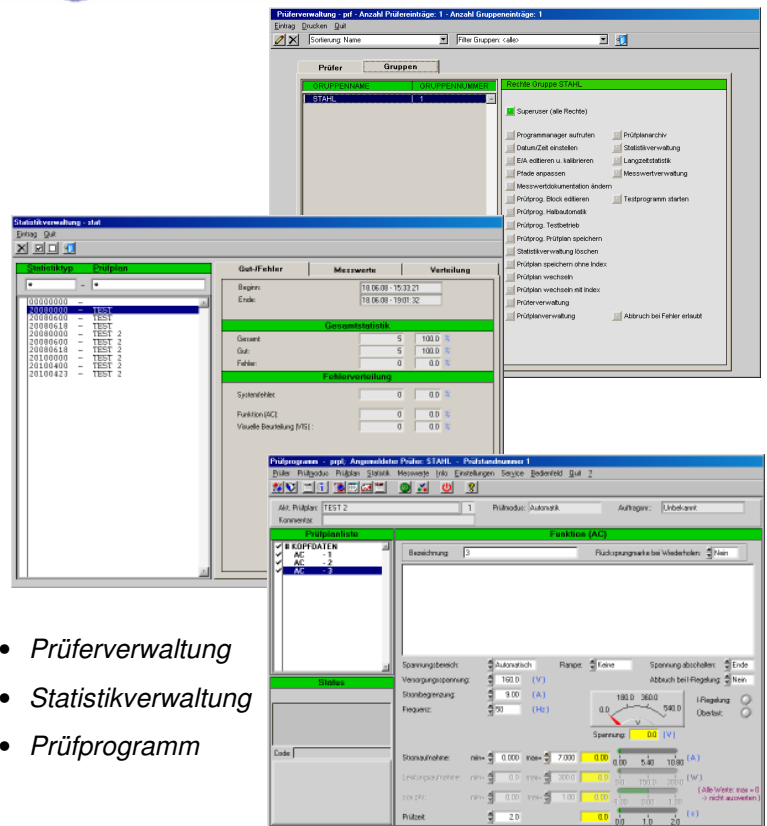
Prüferverwaltung - prf - Anzahl Prüfereinträge: 1 - Anzahl Gruppeneinträge: 1
Eintrag Drucken Quit
Sortierung: Name
Filter Gruppen: <alle>

Prüfer
Gruppen

| GRUPPENNAME | GRUPPENNUMMER |
|---|---|
| STAHL | 1 |

Rechte Gruppe STAHL
Superuser (alle Rechte)
Programmanager aufrufen
Prüfplanarchiv
Datum/Zeit einstellen
Statistikverwaltung
E/A editieren u. kalibrieren
Langzeitstatistik
Pfade anpassen
Messwertverwaltung
Messwertdokumentation ändern
Prüfprog. Block editieren
Testprogramm starten
Prüfprog. Halbautomatik
Prüfprog. Testbetrieb
Prüfprog. Prüfplan speichern
Statistikverwaltung löschen
Prüfplan speichern ohne Index
Prüfplan wechseln
Prüfplan wechseln mit Index
Prüferverwaltung
Prüfplanverwaltung
Abbruch bei Fehler erlaubt

Statistikverwaltung - stat
Eintrag Quit
Statistiktyp Prüfplan
* - *
00000000 -
20080000 - TEST
20080600 - TEST
20080618 - TEST
20080000 - TEST 2
20080600 - TEST 2
20080618 - TEST 2
20100000 - TEST 2
20100400 - TEST 2
20100423 - TEST 2

Gut-/Fehler
Messwerte
Verteilung
Beginn: 18.06.08 - 15:33:21
Ende: 18.06.08 - 19:01:32
Gesamtstatistik
Gesamt: 5 100.0 %
Gut: 5 100.0 %
Fehler: 0 0.0 %
Fehlerverteilung
Systemfehler: 0 0.0 %
Funktion (AC): 0 0.0 %
Visuelle Beurteilung (VIS) : 0 0.0 %

Prüfprogramm - prpl; Angemeldeter Prüfer: STAHL - Prüfstandnummer 1
Prüfer Prüfmodus Prüfplan Statistik Messwerte Info Einstellungen Service Bedienfeld Quit ?
Akt. Prüfplan: TEST 2 1 Prüfmodus: Automatik Auftragsnr.: Unbekannt
Kommentar:
Prüfplanliste
KOPFDATEN
AC - 1
AC - 2
AC - 3
Funktion (AC)
Bezeichnung: 3
Rücksprungmarke bei Wiederholen: Nein
Spannungsbereich: Automatisch
Rampe: Keine
Spannung abschalten: Ende
Versorgungsspannung: 160.0 (V)
Abbruch bei I-Regelung: Nein
Strombegrenzung: 9.00 (A)
Frequenz: 50 (Hz)
180.0 360.0
0.0 540.0
V
I-Regelung:
Überlast:
Spannung: 0.0 (V)
Status
Code
Stromaufnahme: min= 0.000 max= 7.000 0.00 0.00 5.40 10.80 (A)
Leistungsaufnahme: min= 0.0 max= 300.0 0.0 0.0 150.0 300.0 (W)
cos phi: min= 0.00 max= 1.00 0.00 0.00 0.50 1.00
(Alle Werte: max = 0 -> nicht auswerten)
Prüfzeit: 2.0 0.0 0.0 1.0 2.0 (s)

• Prüferverwaltung
• Statistikverwaltung
• Prüfprogramm